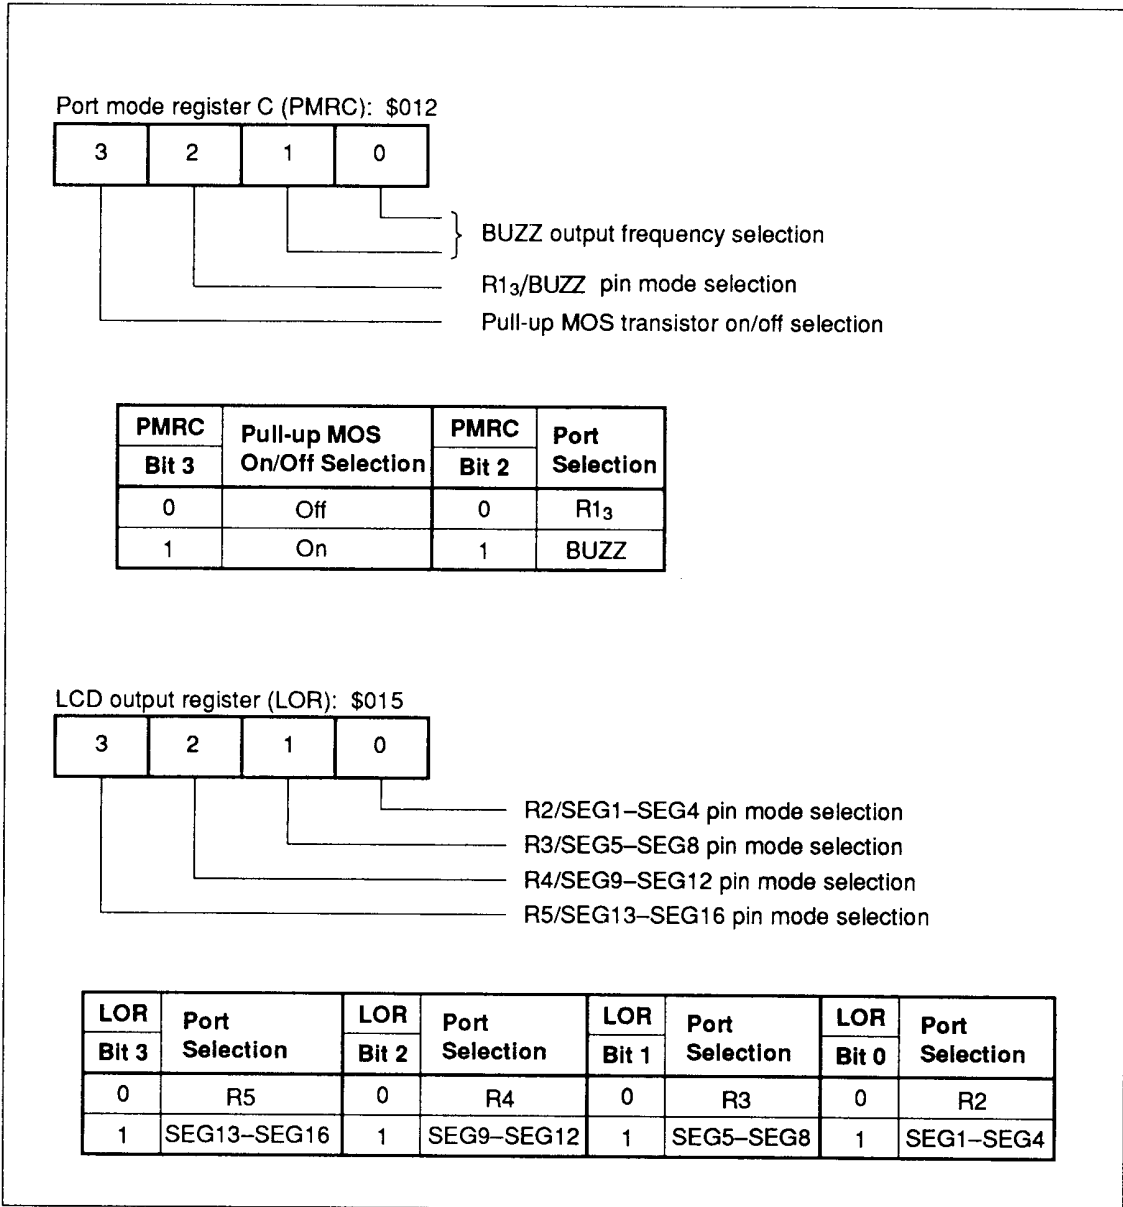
Port mode register C (PMRC): \$012

| 3 | 2 | 1 | 0 |
|---|---|---|---|

BUZZ output frequency selection

$R1_3$/$\overline{BUZZ}$ pin mode selection

Pull-up MOS transistor on/off selection

| PMRC Bit 3 | Pull-up MOS On/Off Selection | PMRC Bit 2 | Port Selection |
|---|---|---|---|
| 0 | Off | 0 | $R1_3$ |
| 1 | On | 1 | BUZZ |

LCD output register (LOR): \$015

| 3 | 2 | 1 | 0 |
|---|---|---|---|

R2/SEG1–SEG4 pin mode selection

R3/SEG5–SEG8 pin mode selection

R4/SEG9–SEG12 pin mode selection

R5/SEG13–SEG16 pin mode selection

| LOR Bit 3 | Port Selection | LOR Bit 2 | Port Selection | LOR Bit 1 | Port Selection | LOR Bit 0 | Port Selection |
|---|---|---|---|---|---|---|---|
| 0 | R5 | 0 | R4 | 0 | R3 | 0 | R2 |
| 1 | SEG13–SEG16 | 1 | SEG9–SEG12 | 1 | SEG5–SEG8 | 1 | SEG1–SEG4 |